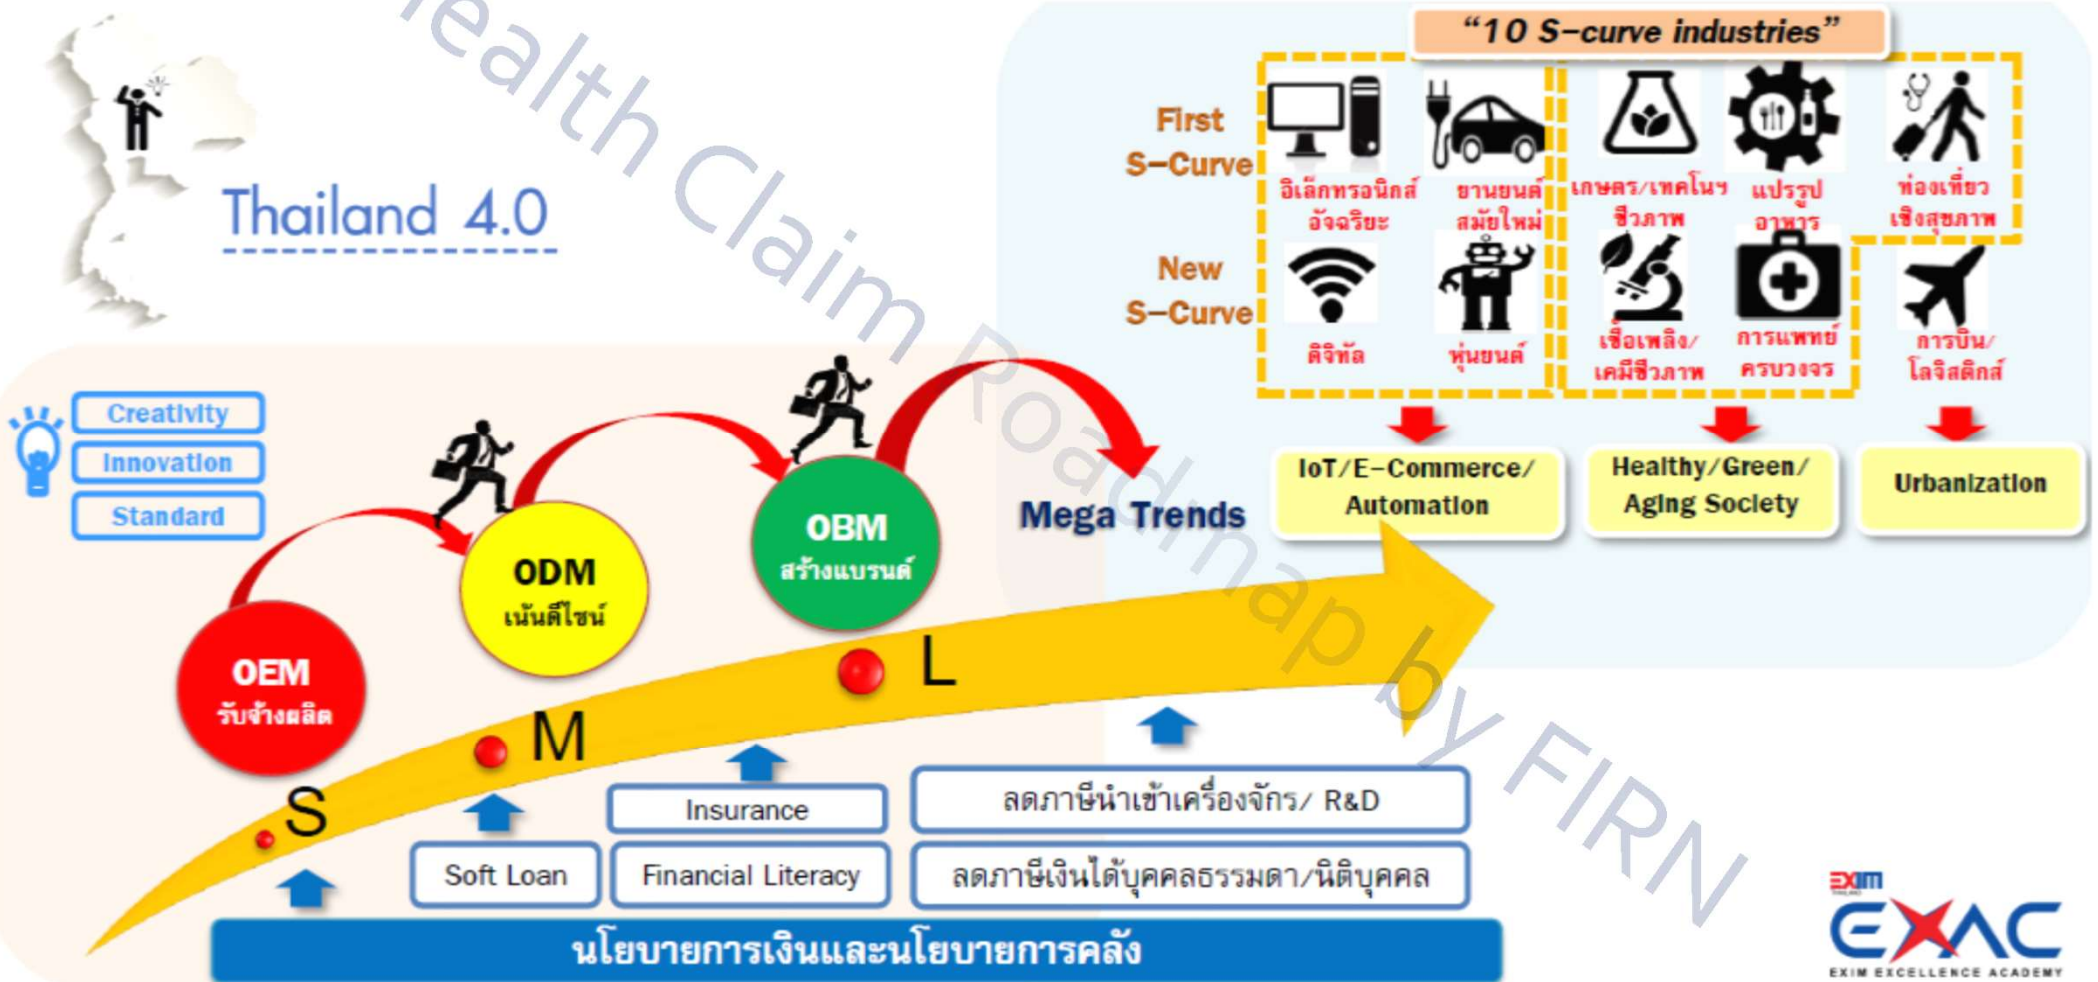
Health Claim Roadmap by FIRN

Thailand 4.0

"10 S-curve industries"

First S-Curve

อิเล็กทรอนิกส์อัจฉริยะ

ยานยนต์สมัยใหม่

เกษตร/เทคโนฯ ชีวภาพ

แปรรูปอาหาร

ท่องเที่ยวเชิงสุขภาพ

New S-Curve

ดิจิทัล

หุ่นยนต์

เชื้อเพลิง/เคมีชีวภาพ

การแพทย์ครบวงจร

การบิน/โลจิสติกส์

IoT/E-Commerce/Automation

Healthy/Green/Aging Society

Urbanization

Mega Trends

Creativity

Innovation

Standard

OEM
รับจ้างผลิต

ODM
เน้นดีไซน์

OBM
สร้างแบรนด์

S

M

L

Soft Loan

Insurance

Financial Literacy

ลดภาษีนำเข้าเครื่องจักร/ R&D

ลดภาษีเงินได้บุคคลธรรมดา/นิติบุคคล

นโยบายการเงินและนโยบายการคลัง

EXIM

EXAC
EXIM EXCELLENCE ACADEMY